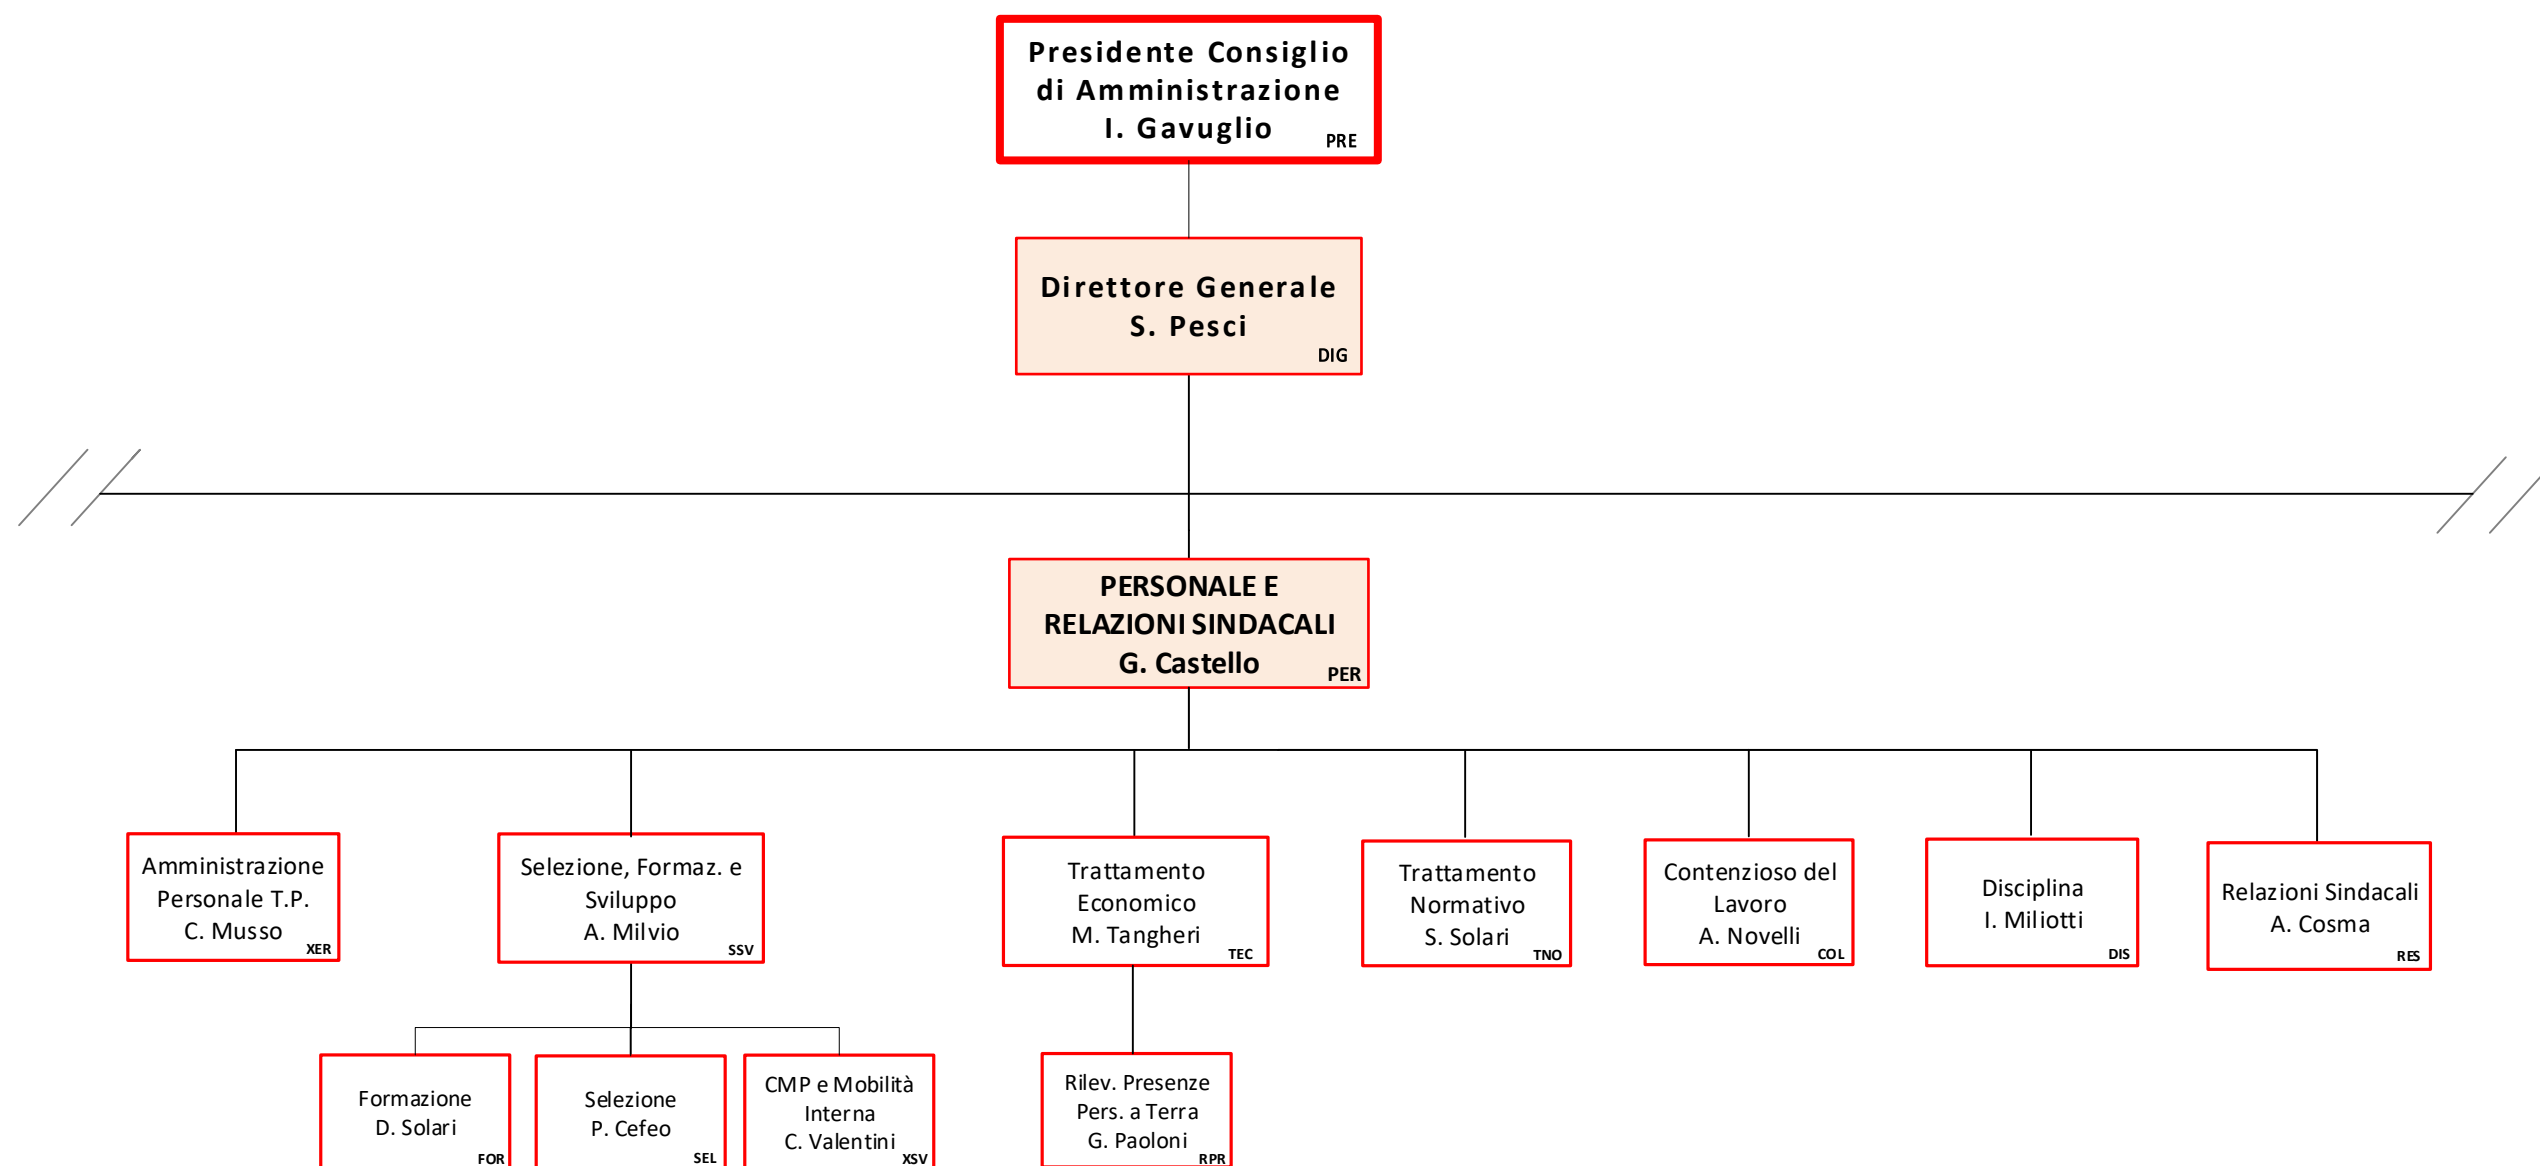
Presidente Consiglio di Amministrazione I. Gavuglio PRE

Direttore Generale S. Pesci DIG

PERSONALE E RELAZIONI SINDACALI G. Castello PER

Amministrazione Personale T.P. C. Musso XER

Selezione, Formaz. e Sviluppo A. Milvio SSV

Trattamento Economico M. Tangheri TEC

Trattamento Normativo S. Solari TNO

Contenzioso del Lavoro A. Novelli COL

Disciplina I. Miliotti DIS

Relazioni Sindacali A. Cosma RES

Formazione D. Solari FOR

Selezione P. Cefeo SEL

CMP e Mobilità Interna C. Valentini XSV

Rilev. Presenze Pers. a Terra G. Paoloni RPR